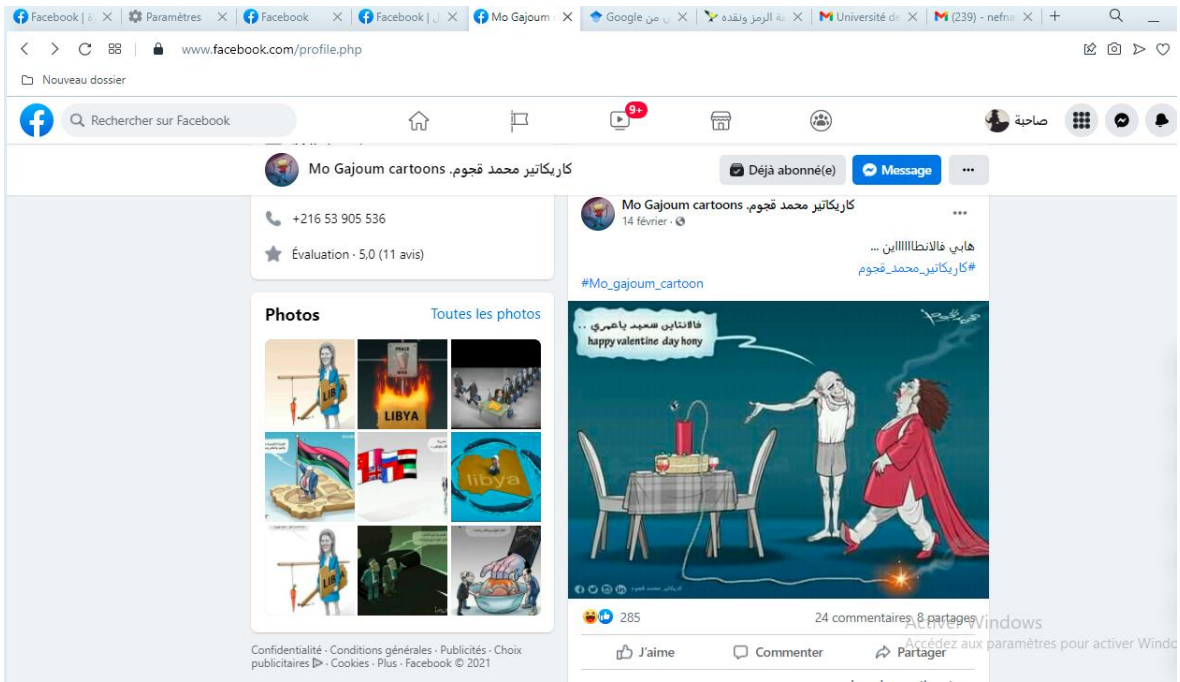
Facebook | X | Paramètres X | Facebook X | Facebook | X | Mo Gajoum X | Google من X | الرمز ولقده X | Université de X | (239) - nefna X | +

www.facebook.com/profile.php

Nouveau dossier

Rechercher sur Facebook

9+

صاحبة

Mo Gajoum cartoons .كاريكاتير محمد قجوم

Déjà abonné(e)

Message

+216 53 905 536

Évaluation · 5,0 (11 avis)

Photos

Toutes les photos

LIBYA

LIBYA

libya

Confidentialité · Conditions générales · Publicités · Choix publicitaires · Cookies · Plus · Facebook © 2021

Mo Gajoum cartoons .كاريكاتير محمد قجوم

14 février ·

هابي فالانطاااااين ...

#كاريكاتير_محمد_قجوم

#Mo_gajoum_cartoon

فالانتاين سعيد ياعمري ..

happy valentine day hony

285

24 commentaires 8 partages

J'aime

Commenter

Partager

Activer Windows

Accédez aux paramètres pour activer Windo